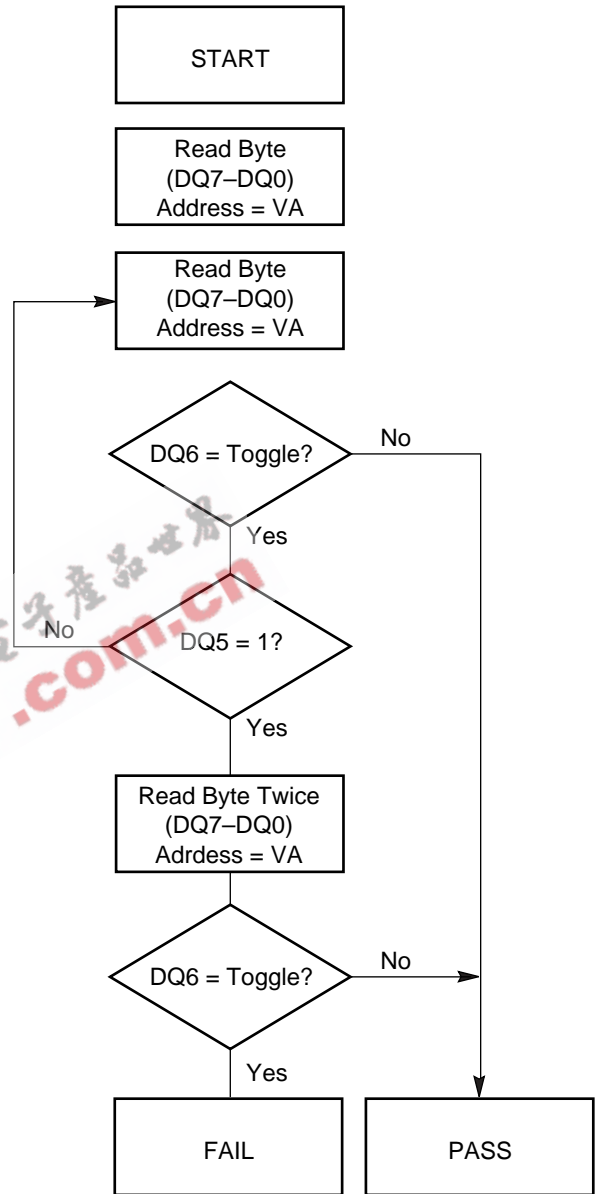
START

Read Byte
(DQ7–DQ0)
Address = VA

Read Byte
(DQ7–DQ0)
Address = VA

DQ6 = Toggle?

No

Yes

No

DQ5 = 1?

.com.cn

Yes

Read Byte Twice
(DQ7–DQ0)
Adrdess = VA

DQ6 = Toggle?

No

Yes

FAIL

PASS